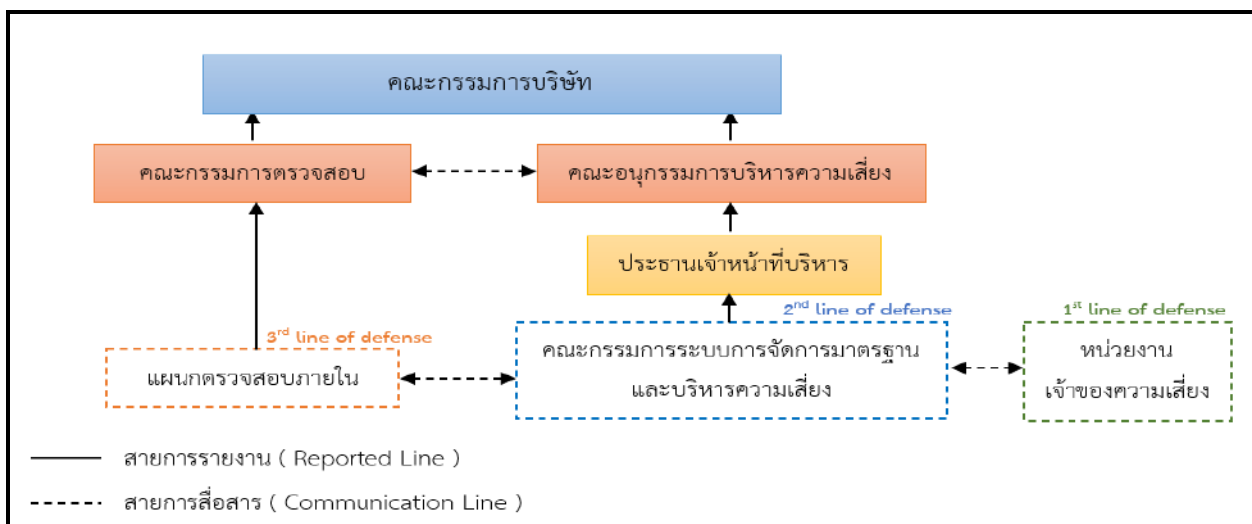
คณะกรรมการบริษัท

คณะกรรมการตรวจสอบ

คณะอนุกรรมการบริหารความเสี่ยง

ประธานเจ้าหน้าที่บริหาร

3$^{rd}$ line of defense

แผนกตรวจสอบภายใน

2$^{nd}$ line of defense

คณะกรรมการระบบการจัดการมาตรฐานและบริหารความเสี่ยง

1$^{st}$ line of defense

หน่วยงานเจ้าของความเสี่ยง

สายการรายงาน ( Reported Line )

สายการสื่อสาร ( Communication Line )